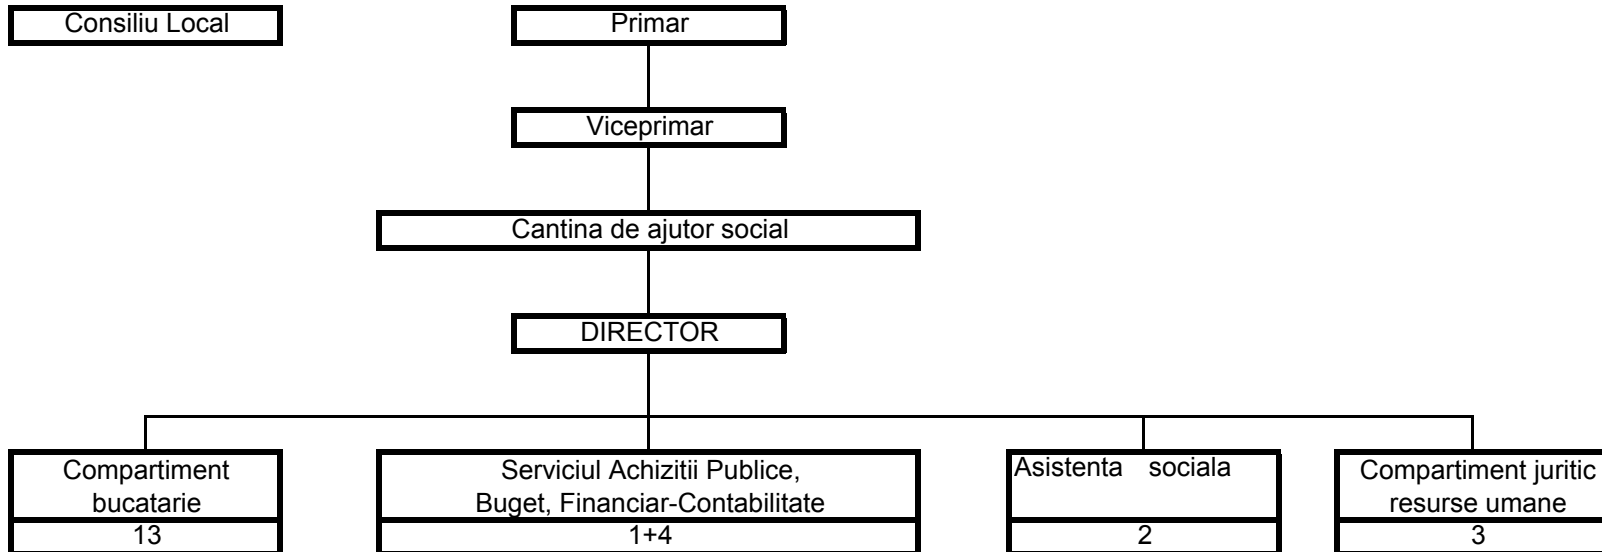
Consiliu Local

Primar

Viceprimar

Cantina de ajutor social

DIRECTOR

Compartiment bucatarie
13

Serviciul Achizitii Publice, Buget, Financiar-Contabilitate
1+4

Asistenta sociala
2

Compartiment juritic resurse umane
3